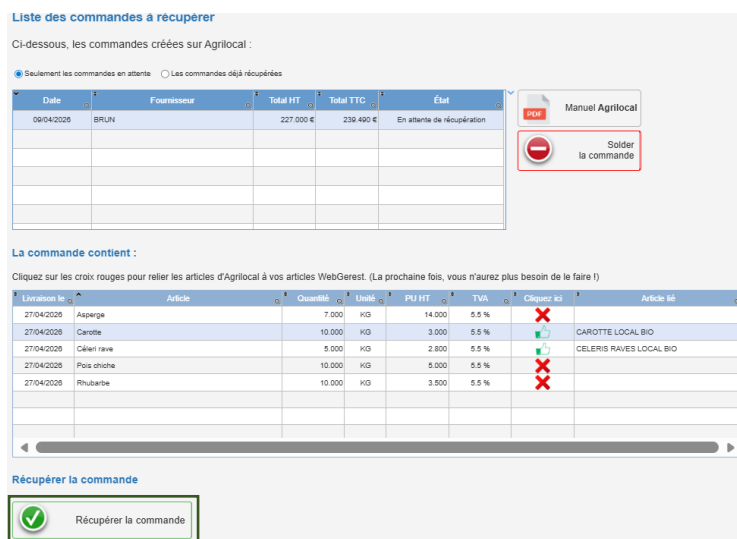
Liste des commandes à récupérer

Ci-dessous, les commandes créées sur Agrilocal :

Seulement les commandes en attente  Les commandes déjà récupérées

| Date | Fournisseur | Total HT | Total TTC | État |
|---|---|---|---|---|
| 09/04/2026 | BRUN | 227.000 € | 239.490 € | En attente de récupération |
| | | | | |
| | | | | |
| | | | | |
| | | | | |
| | | | | |

PDF Manuel Agrilocal

Solder la commande

La commande contient :

Cliquez sur les croix rouges pour relier les articles d'Agrilocal à vos articles WebGerest. (La prochaine fois, vous n'aurez plus besoin de le faire !)

| Livraison le | Article | Quantité | Unité | PU HT | TVA | Cliquez ici | Article lié |
|---|---|---|---|---|---|---|---|
| 27/04/2026 | Asperge | 7.000 | KG | 14.000 | 5.5 % | | |
| 27/04/2026 | Carotte | 10.000 | KG | 3.000 | 5.5 % | | CAROTTE LOCAL BIO |
| 27/04/2026 | Céleri rave | 5.000 | KG | 2.800 | 5.5 % | | CELERIS RAVES LOCAL BIO |
| 27/04/2026 | Pois chiche | 10.000 | KG | 5.000 | 5.5 % | | |
| 27/04/2026 | Rhubarbe | 10.000 | KG | 3.500 | 5.5 % | | |

Récupérer la commande

Récupérer la commande